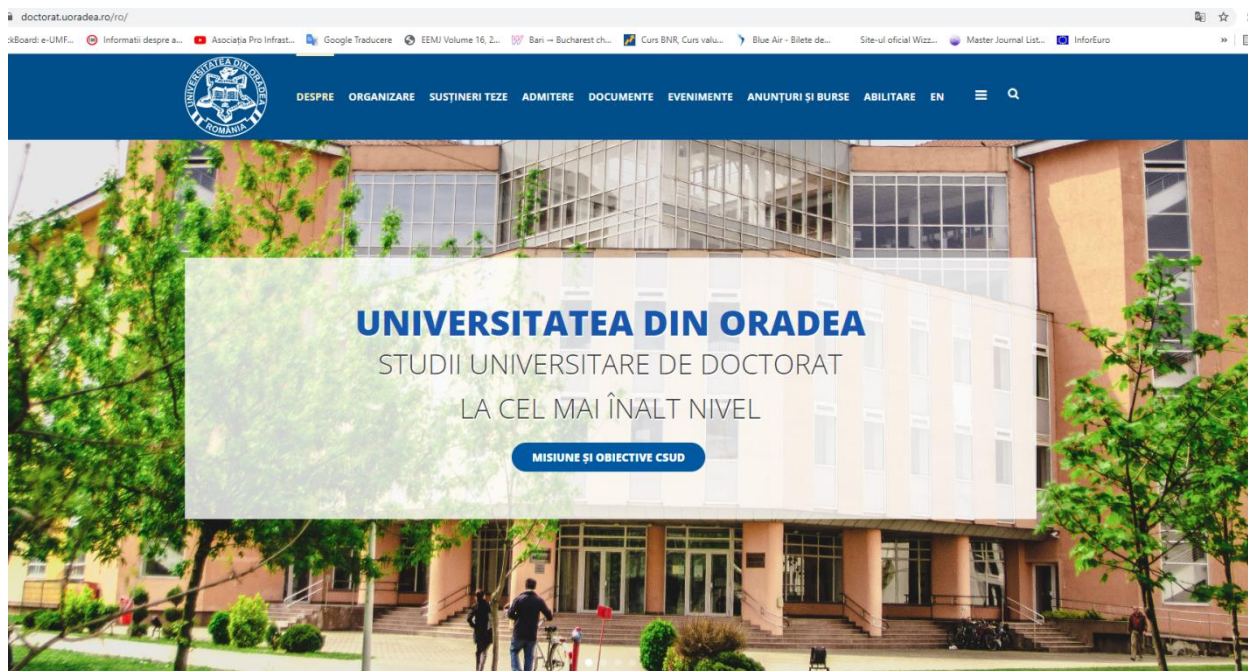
doctorat.uoradea.ro/ro/

:kBoard: e-UMF... Informatii despre a... Asociația Pro Infrast... Google Traducere EEMJ Volume 16, 2... Bari → Bucharest ch... Curs BNR, Curs valu... Blue Air - Bilete de... Site-ul oficial Wizz... Master Journal List... InforEuro

UNIVERSITATEA DIN ORADEA ROMÂNIA

DESPRE ORGANIZARE SUSȚINERI TEZE ADMITERE DOCUMENTE EVENIMENTE ANUNȚURI ȘI BURSE ABILITARE EN

UNIVERSITATEA DIN ORADEA
STUDII UNIVERSITARE DE DOCTORAT
LA CEL MAI ÎNALT NIVEL

MISIUNE ȘI OBIECTIVE CSUD